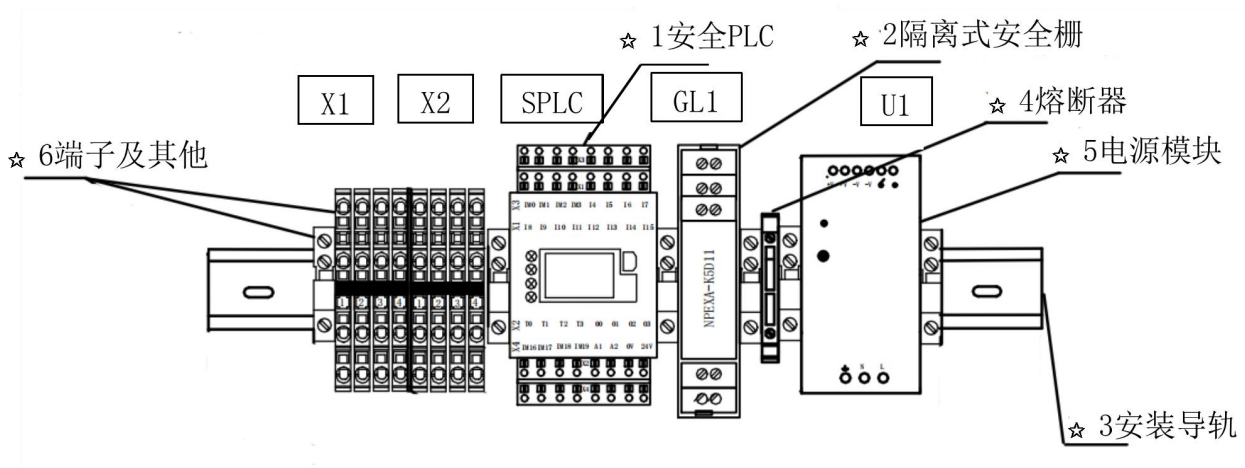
☆ 1安全PLC

☆ 2隔离式安全栅

X1 X2 SPLC GL1 U1

☆ 4熔断器

☆ 6端子及其他

☆ 5电源模块

X3

IN0 IN1 IN2 IN3 I4 I5 I6 I7

X1

I8 I9 I10 I11 I12 I13 I14 I15

1 2 3 4 1 2 3 4

X2

T0 T1 T2 T3 O0 O1 O2 O3

X4

IN16 IN17 IN18 IN19 A1 A2 0V 24V

NPEXA-K5D11

N L

☆ 3安装导轨